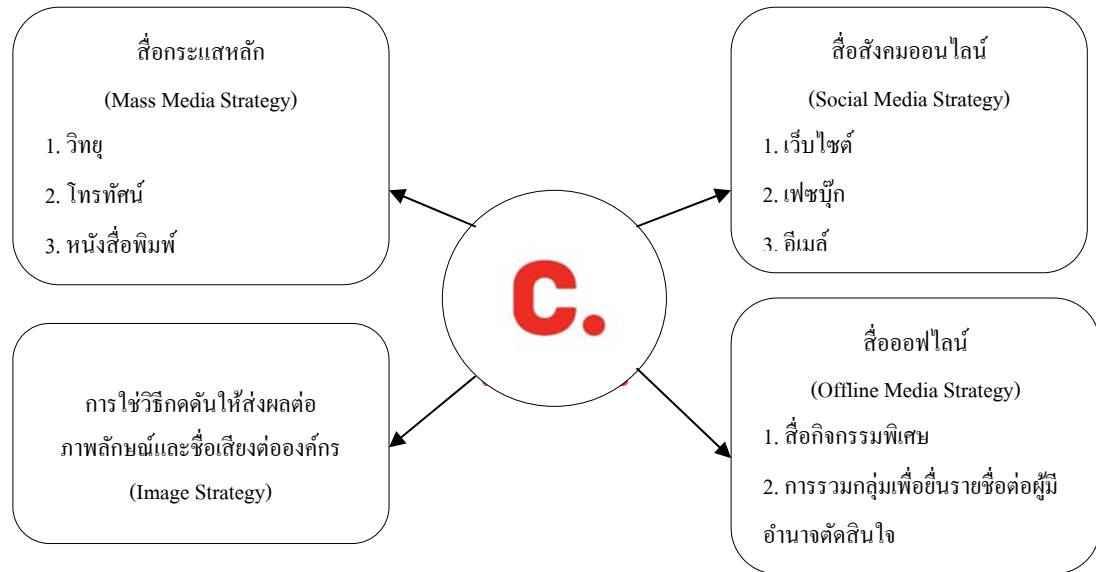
สื่อกระแสหลัก

(Mass Media Strategy)

1. วิทยุ

2. โทรทัศน์

3. หนังสือพิมพ์

สื่อสังคมออนไลน์

(Social Media Strategy)

1. เว็บไซต์

2. เฟซบุ๊ก

3. อีเมล์

C.

การใช่วิธีกดดันให้ส่งผลต่อภาพลักษณ์และชื่อเสียงต่อองค์กร

(Image Strategy)

สื่อออฟไลน์

(Offline Media Strategy)

1. สื่อกิจกรรมพิเศษ

2. การรวมกลุ่มเพื่อยื่นรายชื่อต่อผู้มีอำนาจตัดสินใจ